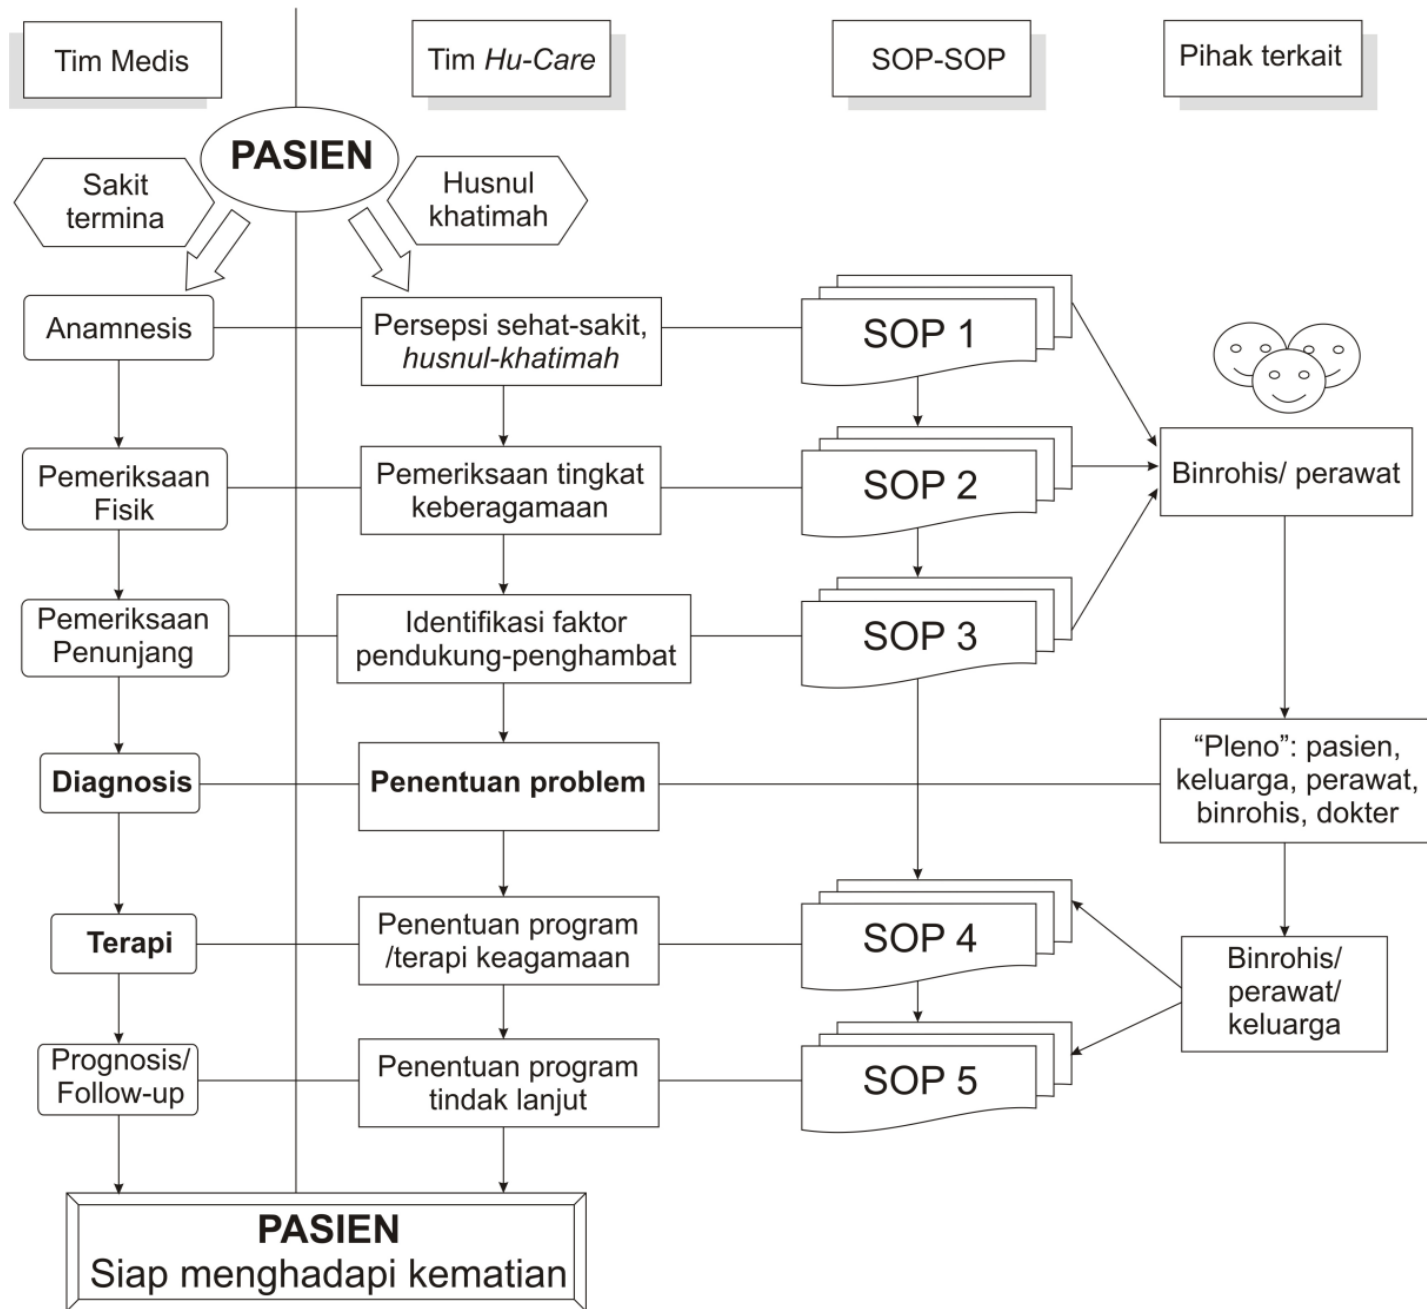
Tim Medis

Tim Hu-Care

SOP-SOP

Pihak terkait

PASIEN

Sakit termina

Husnul khatimah

Anamnesis

Persepsi sehat-sakit, husnul-khatimah

SOP 1

Pemeriksaan Fisik

Pemeriksaan tingkat keberagamaan

SOP 2

Binrohis/ perawat

Pemeriksaan Penunjang

Identifikasi faktor pendukung-penghambat

SOP 3

Diagnosis

Penentuan problem

“Pleno”: pasien, keluarga, perawat, binrohis, dokter

Terapi

Penentuan program /terapi keagamaan

SOP 4

Binrohis/ perawat/ keluarga

Prognosis/ Follow-up

Penentuan program tindak lanjut

SOP 5

PASIEN
Siap menghadapi kematian